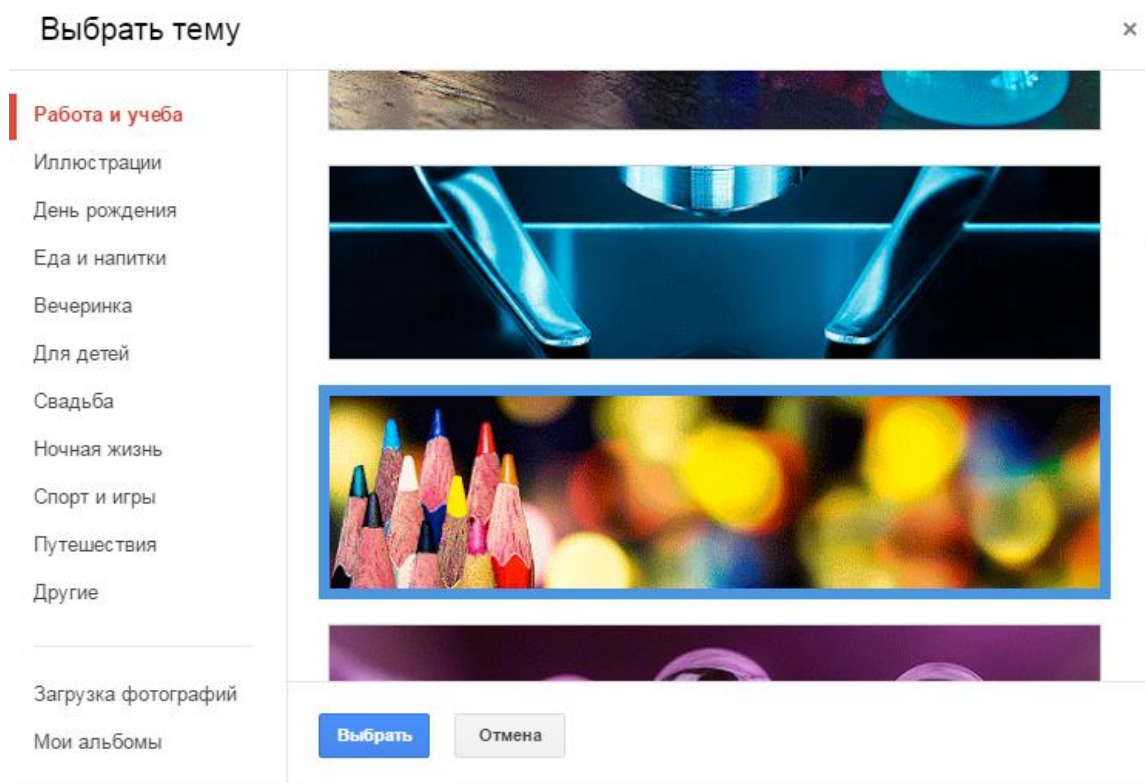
Выбрать тему

×

Работа и учеба

Иллюстрации

День рождения

Еда и напитки

Вечеринка

Для детей

Свадьба

Ночная жизнь

Спорт и игры

Путешествия

Другие

Загрузка фотографий

Мои альбомы

Выбрать

Отмена